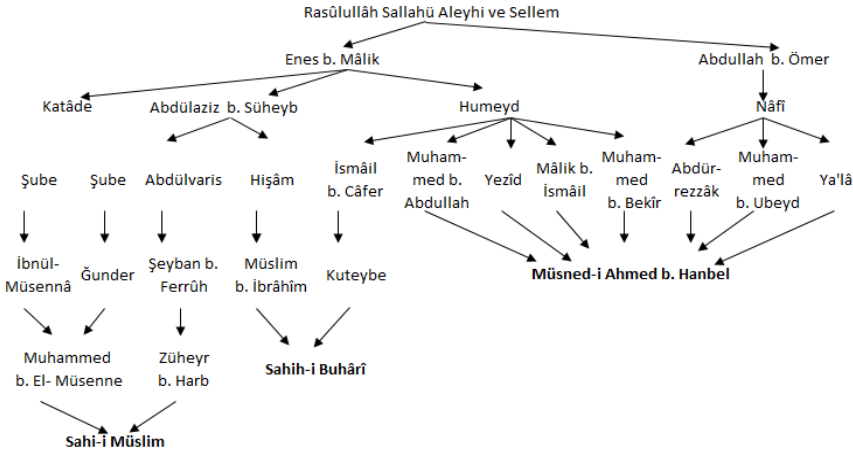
Rasûlullâh Sallahü Aleyhi ve Sellem

Enes b. Mâlik

Abdullah b. Ömer

Katâde

Abdülaziz b. Süheyb

Humeyd

Nâfî

Şube

Şube

Abdülvaris

Hişâm

İsmâil b. Câfer

Muhammed b. Abdullah

Yezîd

Mâlik b. İsmâil

Muhammed b. Bekîr

Abdürrezzâk

Muhammed b. Ubeyd

Ya'lâ

İbnül-Müsennâ

Ğunder

Şeyban b. Ferrûh

Müslim b. İbrâhîm

Kuteybe

Müsned-i Ahmed b. Hanbel

Muhammed b. El- Müsenne

Züheyr b. Harb

Sahih-i Buhârî

Sahi-i Müslim